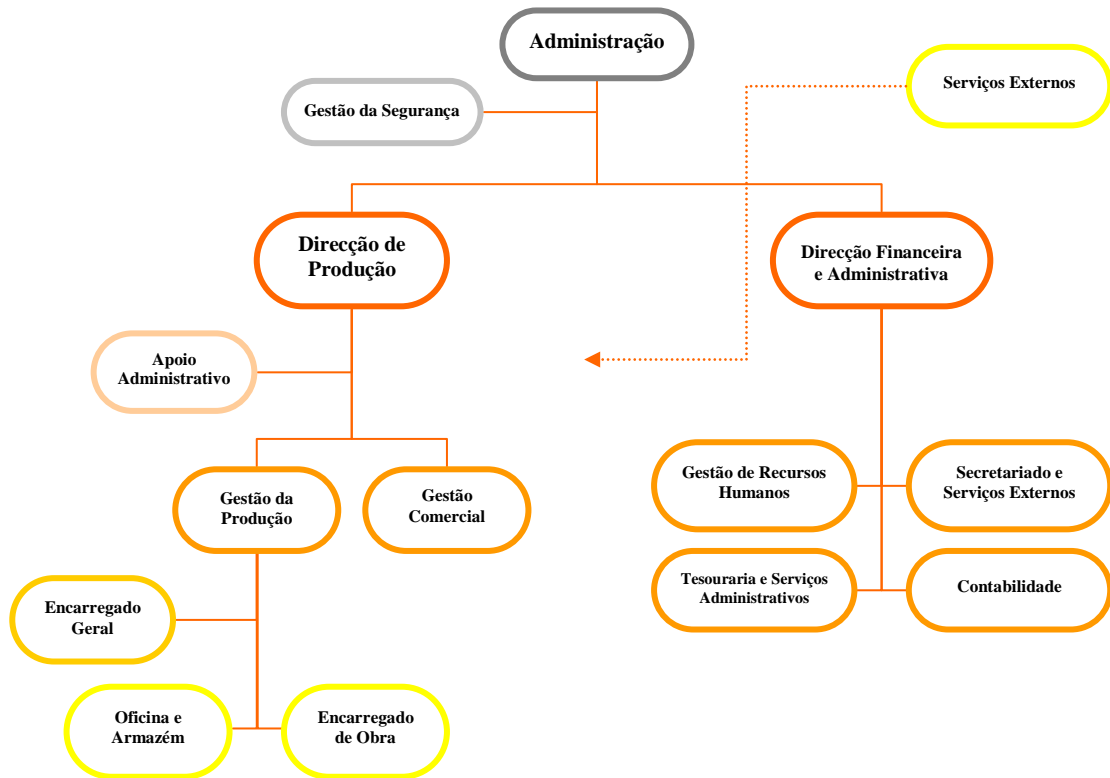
Administração

Gestão da Segurança

Serviços Externos

Direcção de Produção

Direcção Financeira e Administrativa

Apoio Administrativo

Gestão da Produção

Gestão Comercial

Gestão de Recursos Humanos

Secretariado e Serviços Externos

Tesouraria e Serviços Administrativos

Contabilidade

Encarregado Geral

Oficina e Armazém

Encarregado de Obra